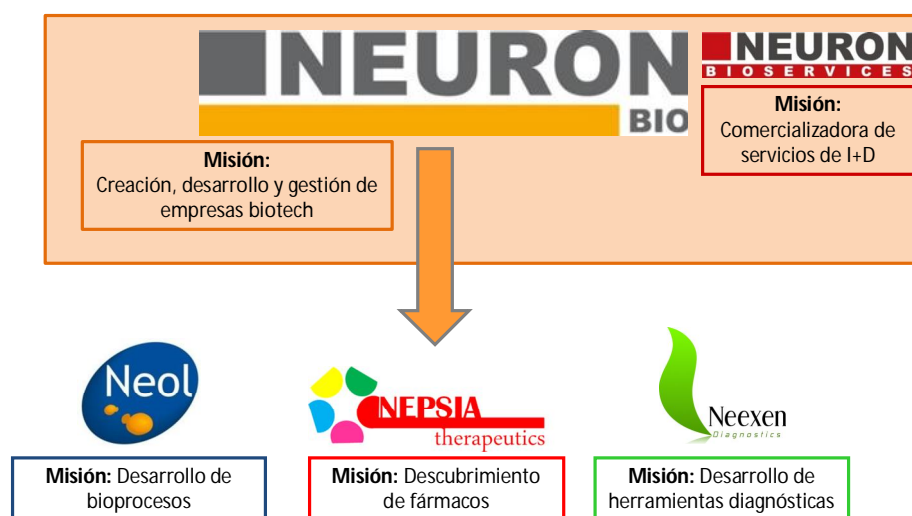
NEURON
BIO

NEURON
BIOSERVICES

Misión:
Comercializadora de servicios de I+D

Misión:
Creación, desarrollo y gestión de empresas biotech

Neol

NEPSIA
therapeutics

Neexen
Diagnostics

Misión: Desarrollo de bioprocesos

Misión: Descubrimiento de fármacos

Misión: Desarrollo de herramientas diagnósticas